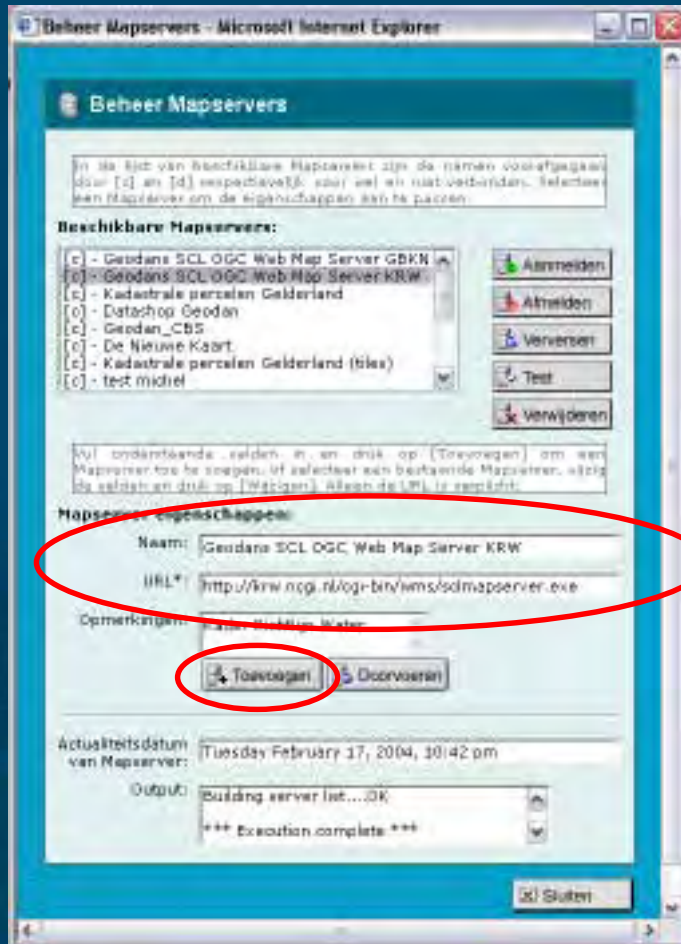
Beheer Mapservers - Microsoft Internet Explorer

Beheer Mapservers

In de lijst van beschikbare Mapservers zijn de namen voorafgegaan door [c] en [d] respectievelijk voor wel en niet verbonden. Selecteer een Mapserver om de eigenschappen aan te passen.

Beschikbare Mapservers:

[c] - Geodans SCL OGC Web Map Server GBKN
[c] - Geodans SCL OGC Web Map Server KRW
[c] - Kadastrale percelen Gelderland
[c] - Datashop Geodan
[c] - Geodan_CBS
[c] - De Nieuwe Kaart
[c] - Kadastrale percelen Gelderland (tiles)
[c] - test michel

Aanmelden
Afmelden
Verversen
Test
Verwijderen

Vul onderstaande velden in en druk op [Toevoegen] om een Mapserver toe te voegen. Of selecteer een bestaande Mapserver, wijzig de velden en druk op [Wijzigen]. Alleen de URL is verplicht.

Mapserver eigenschappen:

Naam: Geodans SCL OGC Web Map Server KRW

URL*: http://krw.ncgi.nl/cgi-bin/wms/sclmapserver.exe

Opmerkingen: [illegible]

Toevoegen
Doorvoeren

Actualiteitsdatum van Mapserver: Tuesday February 17, 2004, 10:42 pm

Output: Building server list....OK

*** Execution complete ***

Sluiten